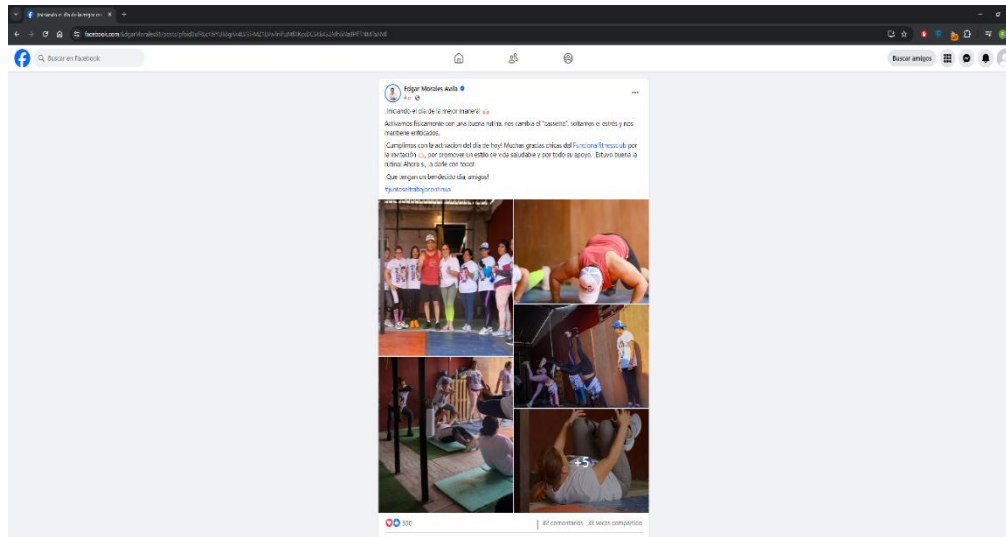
¡Iniciando el día de la mejor m... ×

facebook.com/edgarmoralesa8/posts/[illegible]

Buscar en Facebook

Buscar amigos

Edgar Morales Avila
4 d ·

¡Iniciando el día de la mejor manera! 🙌

Activamos físicamente con una buena rutina, nos cambia el "cassette", soltamos el estrés y nos mantiene enfocados.

¡Cumplimos con la activación del día de hoy! Muchas gracias chicas del FuncionalFitnessClub por la invitación 🙌, por promover un estilo de vida saludable y por todo su apoyo. Estuvo buena la rutina! Ahora sí, ¡a darle con todo!

¡Que tengan un bendecido día, amigos!

#juntosatrabajospositivos

+5

330

82 comentarios 46 veces compartido